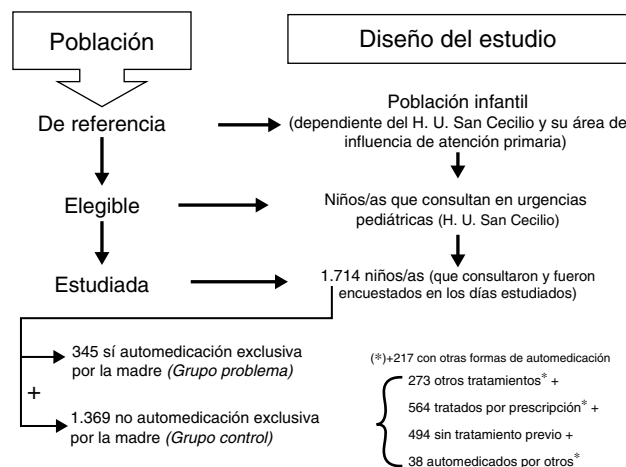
Población

Diseño del estudio

De referencia

Población infantil (dependiente del H. U. San Cecilio y su área de influencia de atención primaria)

Elegible

Niños/as que consultan en urgencias pediátricas (H. U. San Cecilio)

Estudiada

1.714 niños/as (que consultaron y fueron encuestados en los días estudiados)

345 sí automedicación exclusiva por la madre *(Grupo problema)*

+

1.369 no automedicación exclusiva por la madre *(Grupo control)*

(*)+217 con otras formas de automedicación

273 otros tratamientos* +

564 tratados por prescripción* +

494 sin tratamiento previo +

38 automedicados por otros*